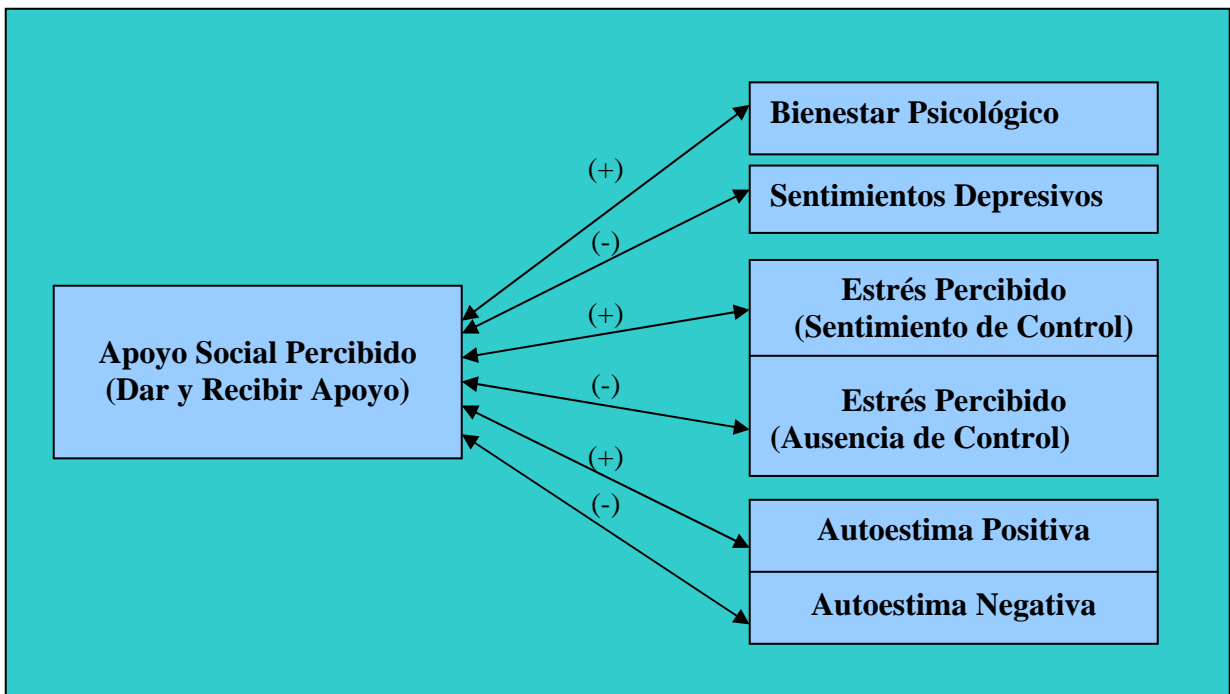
Apoyo Social Percibido
(Dar y Recibir Apoyo)

(+)

(-)

(+)

(-)

(+)

(-)

Bienestar Psicológico

Sentimientos Depresivos

Estrés Percibido
(Sentimiento de Control)

Estrés Percibido
(Ausencia de Control)

Autoestima Positiva

Autoestima Negativa